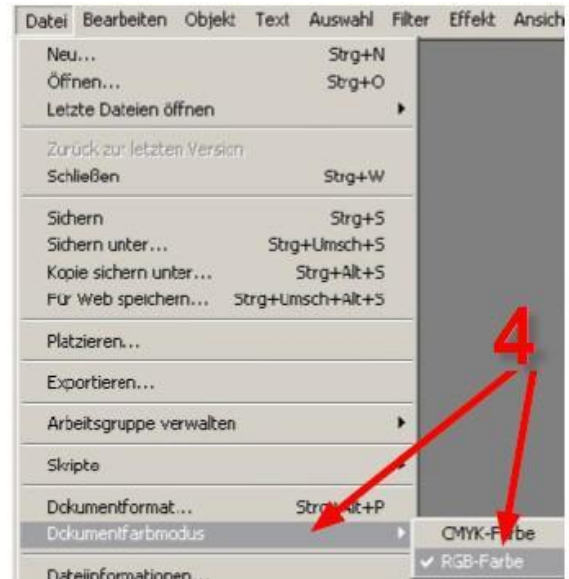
Datei Bearbeiten Objekt Text Auswahl Filter Effekt Ansich

Neu... Strg+N
Öffnen... Strg+O
Letzte Dateien öffnen

Zurück zur letzten Version
Schließen Strg+W

Sichern Strg+S
Sichern unter... Strg+Umsch+S
Kopie sichern unter... Strg+Alt+S
Für Web speichern... Strg+Umsch+Alt+S

Platzieren...

Exportieren...

Arbeitsgruppe verwalten

Skripte

Dokumentformat... Strg+Alt+P
Dokumentfarbmodus

Dateiinformationen...

CMYK-Farbe
✔ RGB-Farbe

4